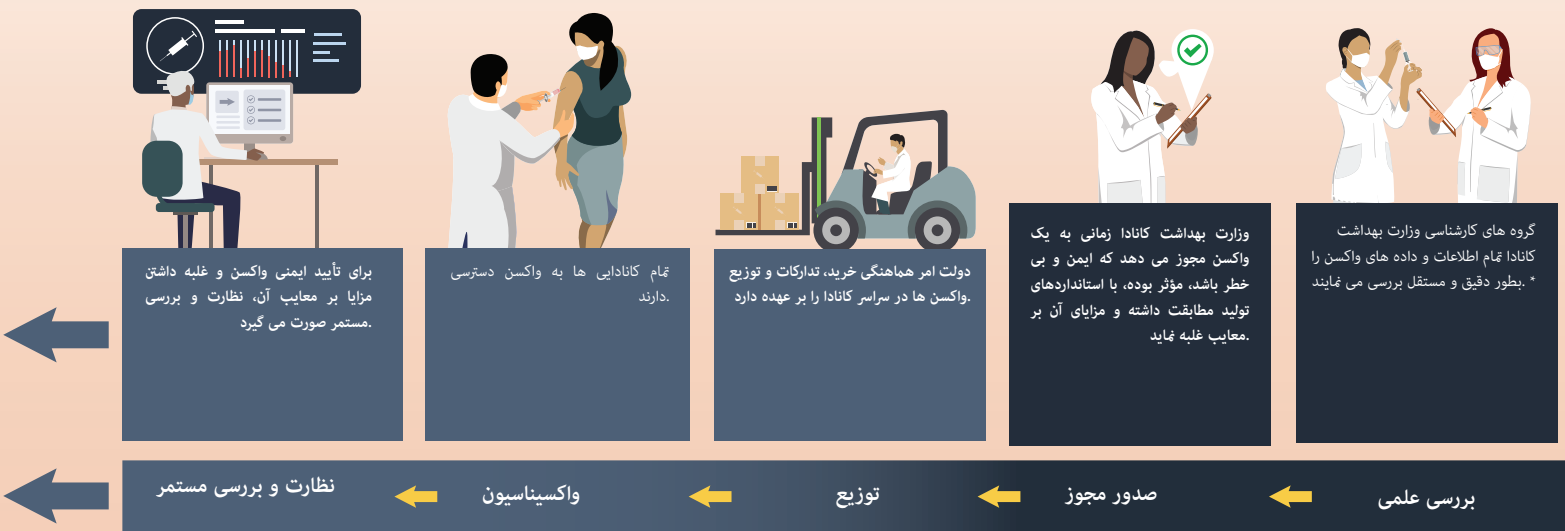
گروه های کارشناسی وزارت بهداشت کانادا تمام اطلاعات و داده های واکسن را بطور دقیق و مستقل بررسی می نمایند *

وزارت بهداشت کانادا زمانی به یک واکسن مجوز می دهد که ایمن و بی خطر باشد، مؤثر بوده، با استانداردهای تولید مطابقت داشته و مزایای آن بر معایب غلبه نماید.

دولت امر هماهنگی خرید، تدارکات و توزیع واکسن ها در سراسر کانادا را بر عهده دارد.

تمام کانادایی ها به واکسن دسترسی دارند.

برای تأیید ایمنی واکسن و غلبه داشتن مزایا بر معایب آن، نظارت و بررسی مستمر صورت می گیرد.

بررسی علمی

صدور مجوز

توزیع

واکسیناسیون

نظارت و بررسی مستمر